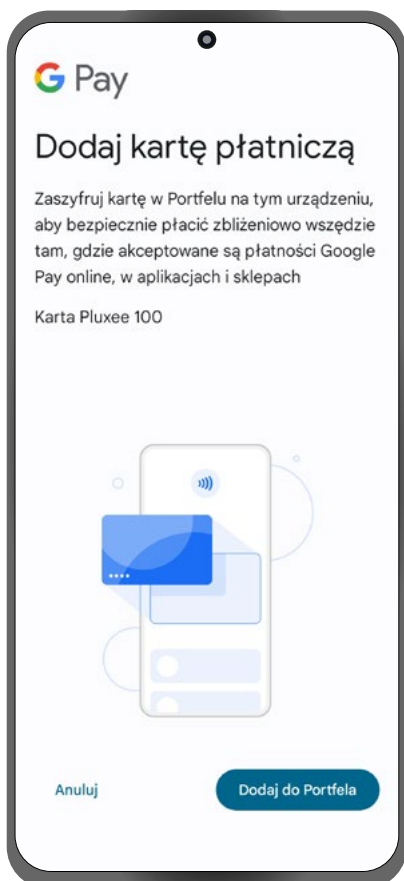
G Pay

Dodaj kartę płatniczą

Zaszyfruj kartę w Portfelu na tym urządzeniu, aby bezpiecznie płacić zbliżeniowo wszędzie tam, gdzie akceptowane są płatności Google Pay online, w aplikacjach i sklepach

Karta Pluxee 100

••••

Anuluj

Dodaj do Portfela